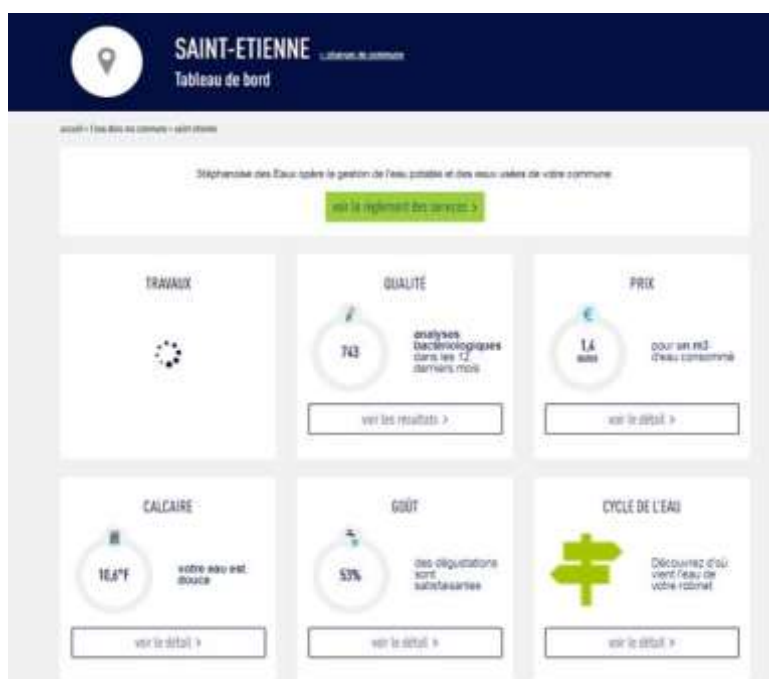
SAINT-ETIENNE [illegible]
Tableau de bord

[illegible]

Stéphanoise des Eaux opère la gestion de l'eau potable et des eaux usées de votre commune

voir le règlement des services >

TRAVAUX

QUALITÉ

743

analyses bactériologiques dans les 12 derniers mois

voir les résultats >

PRIX

€

1,4 euros

pour un m3 d'eau consommé

voir le détail >

CALCAIRE

10,6°F

votre eau est douce

voir le détail >

GOÛT

53%

des dégustations sont satisfaisantes

voir le détail >

CYCLE DE L'EAU

Découvrez d'où vient l'eau de votre robinet

voir le détail >